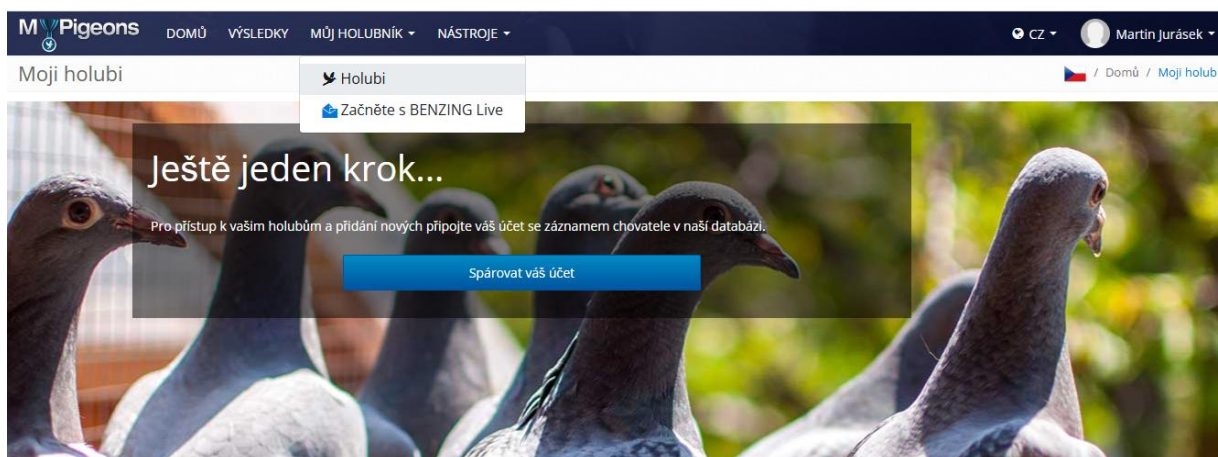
MyPigeons DOMŮ VÝSLEDKY MŮJ HOLUBNÍK ▾ NÁSTROJE ▾ CZ ▾ Martin Jurásek ▾

Moji holubi

Holubi
Začněte s BENZING Live

/ Domů / Moji holub

Ještě jeden krok...

Pro přístup k vašim holubům a přidání nových připojte váš účet se záznamem chovatele v naší databázi.

Spárovat váš účet